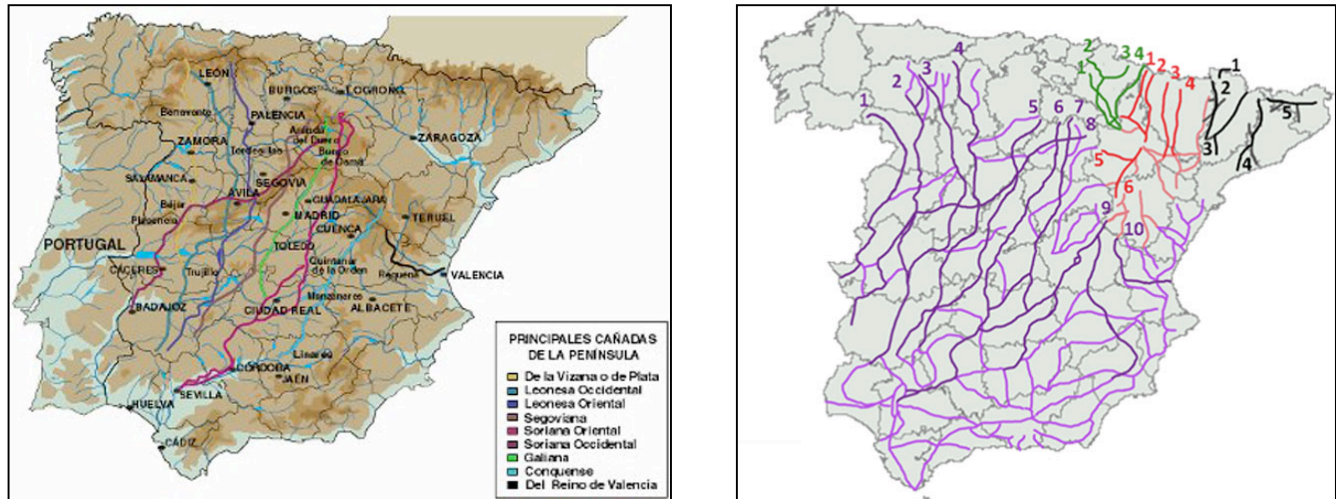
LEON
BURGOS
LOGROÑO
Benavente
PALENCIA
Aranda del Duero
Burgo de Osma
ZAMORA
ZARAGOZA
Tordesillas
SALAMANCA
SEGOVIA
AVILA
Béjar
GUADALAJARA
MADRID
TERUEL
Plasencia
CUENCA
PORTUGAL
TOLEDO
CACERES
Quintanar de la Orden
Requena
VALENCIA
Trujillo
Manzanares
BADAJOZ
ALBACETE
CIUDAD REAL
Linares
CORDOBA
JAEN
SEVILLA
HUELVA
CADIZ

PRINCIPALES CAÑADAS DE LA PENÍNSULA
De la Vizana o de Plata
Leonesa Occidental
Leonesa Oriental
Segoviana
Soriana Oriental
Soriana Occidental
Galiana
Conquense
Del Reino de Valencia

1 2 3 4 1 2 3 4 1 2 3 4 5
1 2 3 4 5 6 7 8 5 6 9 10